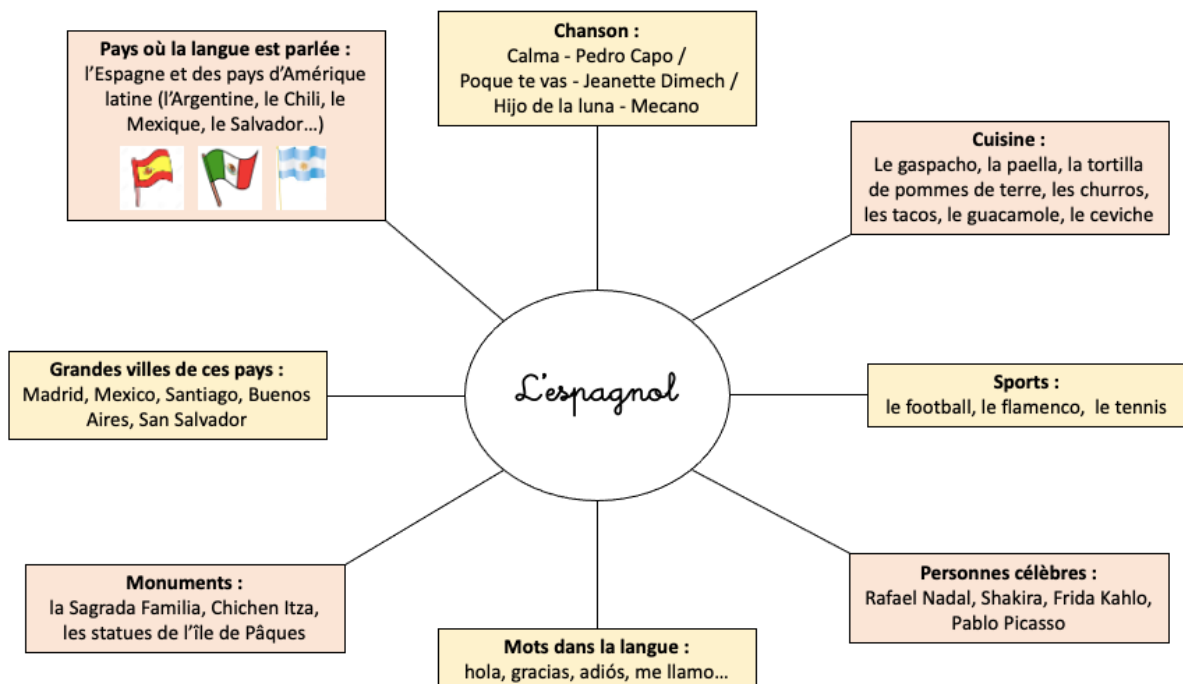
Pays où la langue est parlée :
l'Espagne et des pays d'Amérique latine (l'Argentine, le Chili, le Mexique, le Salvador…)

Chanson :
Calma - Pedro Capo / Poque te vas - Jeanette Dimech / Hijo de la luna - Mecano

Cuisine :
Le gaspacho, la paella, la tortilla de pommes de terre, les churros, les tacos, le guacamole, le ceviche

Grandes villes de ces pays :
Madrid, Mexico, Santiago, Buenos Aires, San Salvador

L'espagnol

Sports :
le football, le flamenco, le tennis

Monuments :
la Sagrada Familia, Chichen Itza, les statues de l'île de Pâques

Personnes célèbres :
Rafael Nadal, Shakira, Frida Kahlo, Pablo Picasso

Mots dans la langue :
hola, gracias, adiós, me llamo…